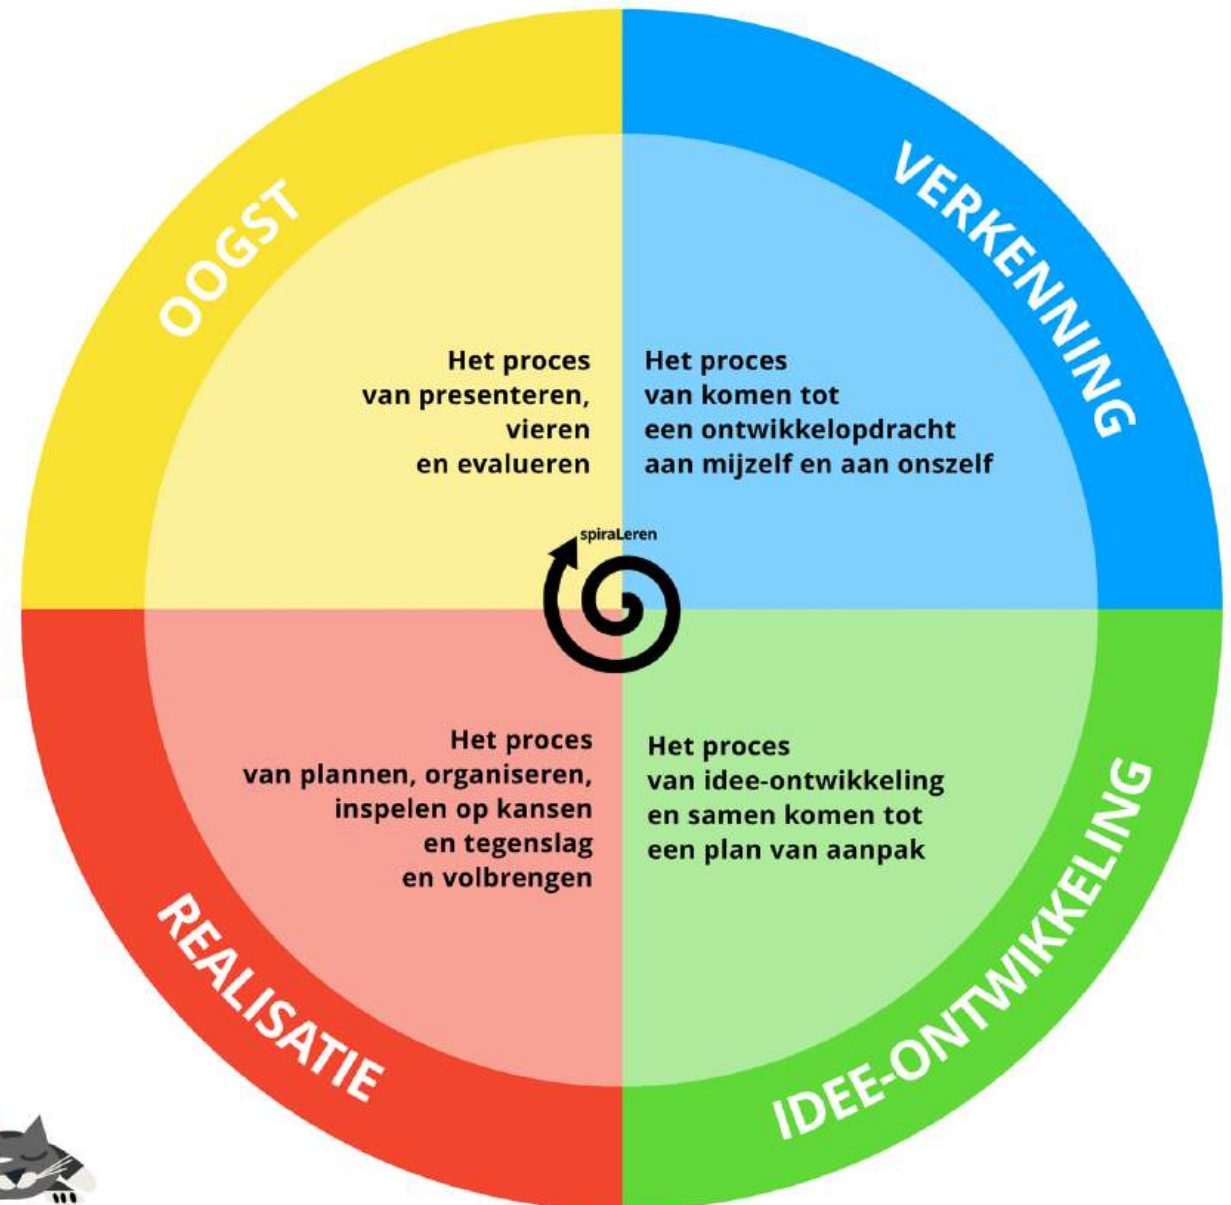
OOGST

VERKENNING

Het proces van presenteren, vieren en evalueren

Het proces van komen tot een ontwikkelopdracht aan mijzelf en aan onszelf

spiraLeren

Het proces van plannen, organiseren, inspelen op kansen en tegenslag en volbrengen

Het proces van idee-ontwikkeling en samen komen tot een plan van aanpak

REALISATIE

IDEE-ONTWIKKELING